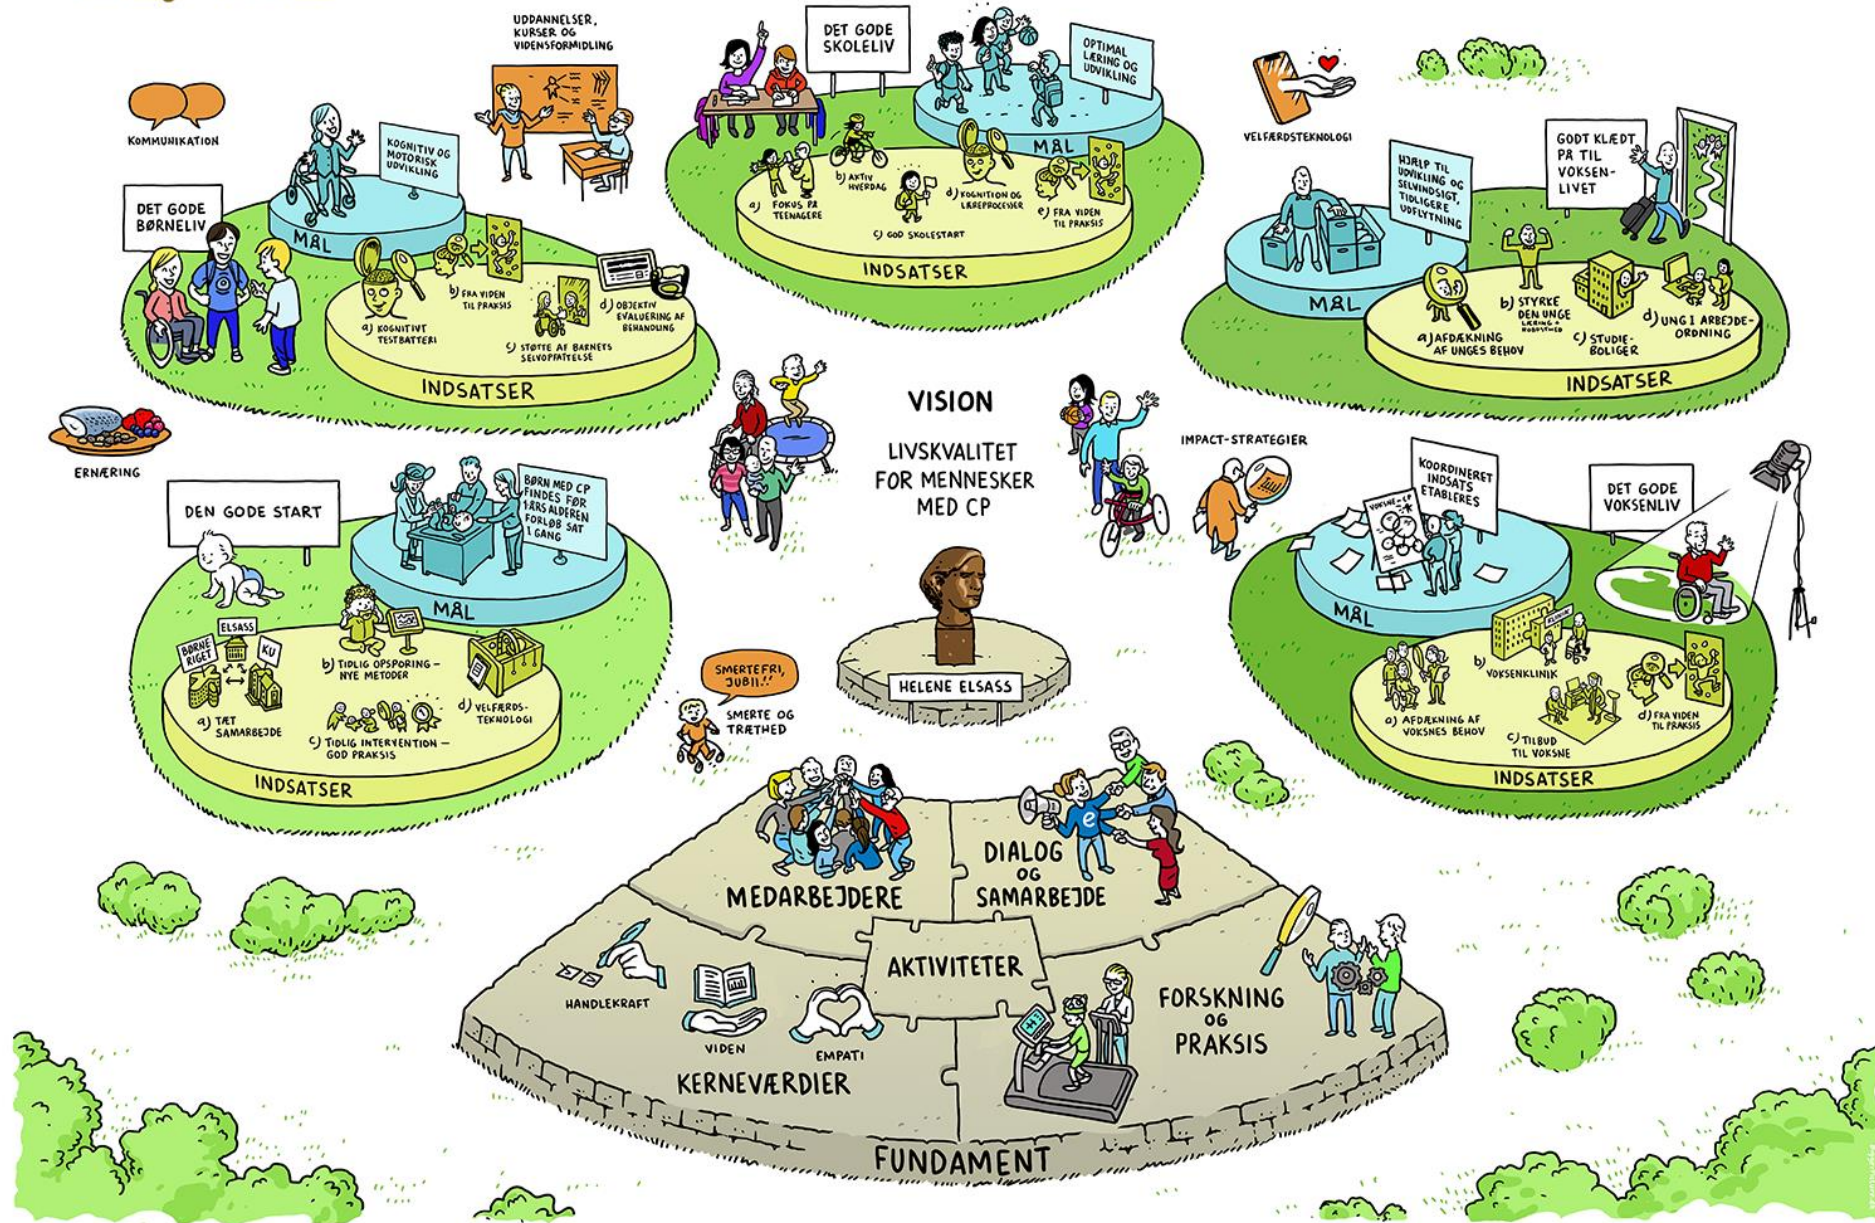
KOMMUNIKATION

UDDANNELSER, KURSER OG VIDENSFORMIDLING

DET GODE BØRNELIV

KOGNITIV OG MOTORISK UDVIKLING

MÅL

a) KOGNITIVT TESTBATTERI

b) FRA VIDEN TIL PRAKSIS

c) STØTTE AF BARNETS SELVOPFATTELSE

d) OBJEKTIV EVALUERING AF BEHANDLING

INDSATSER

DET GODE SKOLELIV

OPTIMAL LÆRING OG UDVIKLING

MÅL

a) FOKUS PÅ TEENAGERE

b) AKTIV HVERDAG

c) GOD SKOLESTART

d) KOGNITION OG LÆREPROCESSER

e) FRA VIDEN TIL PRAKSIS

INDSATSER

VELFÆRDSTEKNOLOGI

HJÆLP TIL UDVIKLING OG SELVINDSIGT, TIDLIGERE UDFLYTNING

GODT KLÆDT PÅ TIL VOKSENLIVET

MÅL

a) AFDÆKNING AF UNGES BEHOV

b) STYRKE DEN UNGE

c) STUDIEBOLIGER

d) UNG I ARBEJDE-ORDNING

INDSATSER

VISION

LIVSKVALITET FOR MENNESKER MED CP

ERNÆRING

IMPACT-STRATEGIER

DEN GODE START

BØRN MED CP FINDES FØR 1 ÅRS ALDEREN FORLØB SAT I GANG

MÅL

BØRNERIGET

ELSASS

KU

a) TÆT SAMARBEJDE

b) TIDLIG OPSPORING – NYE METODER

c) TIDLIG INTERVENTION – GOD PRAKSIS

d) VELFÆRDSTEKNOLOGI

INDSATSER

KOORDINERET INDSATS ETABLERES

DET GODE VOKSENLIV

MÅL

a) AFDÆKNING AF VOKSNES BEHOV

b) VOKSENKLINIK

c) TILBUD TIL VOKSNE

d) FRA VIDEN TIL PRAKSIS

INDSATSER

SMERTEFRI, JUBII!!

SMERTE OG TRÆTHED

HELENE ELSASS

MEDARBEJDERE

DIALOG OG SAMARBEJDE

AKTIVITETER

HANDLEKRAFT

VIDEN

EMPATI

KERNEVÆRDIER

FORSKNING OG PRAKSIS

FUNDAMENT